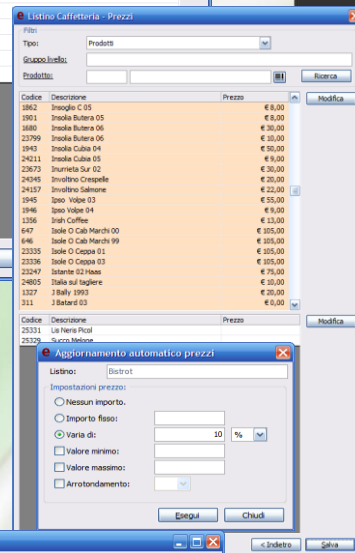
Listino Caffetteria - Prezzi

Filtri

Tipo: Prodotti

Gruppo livello:

Prodotto:

Ricerca

| Codice | Descrizione | Prezzo |
|---|---|---|
| 1862 | Insoglio C 05 | € 8,00 |
| 1901 | Insolia Butera 05 | € 8,00 |
| 1680 | Insolia Butera 06 | € 30,00 |
| 23799 | Insolia Butera 06 | € 10,00 |
| 1943 | Insolia Cubia 04 | € 50,00 |
| 24211 | Insolia Cubia 05 | € 9,00 |
| 23673 | Inurrieta Sur 02 | € 30,00 |
| 24345 | Involtino Crespelle | € 20,00 |
| 24157 | Involtino Salmone | € 22,00 |
| 1945 | Ipso Volpe 03 | € 55,00 |
| 1946 | Ipso Volpe 04 | € 9,00 |
| 1356 | Irish Coffee | € 13,00 |
| 647 | Isole O Cab Marchi 00 | € 105,00 |
| 646 | Isole O Cab Marchi 99 | € 105,00 |
| 23335 | Isole O Ceppa 01 | € 105,00 |
| 23336 | Isole O Ceppa 03 | € 105,00 |
| 23247 | Istante 02 Haas | € 75,00 |
| 24805 | Italia sul tagliere | € 10,00 |
| 1327 | J Bally 1993 | € 20,00 |
| 311 | J Batard 03 | € 0,00 |

Modifica

| Codice | Descrizione | Prezzo |
|---|---|---|
| 25331 | Lis Neris Picol | |
| 25329 | Succo Melone | |

Modifica

Aggiornamento automatico prezzi

Listino: Bistrot

Impostazioni prezzo:

Nessun importo.

Importo fisso:

Varia di: 10 %

Valore minimo:

Valore massimo:

Arrotondamento:

Esegui

Chiudi

< Indietro

Salva